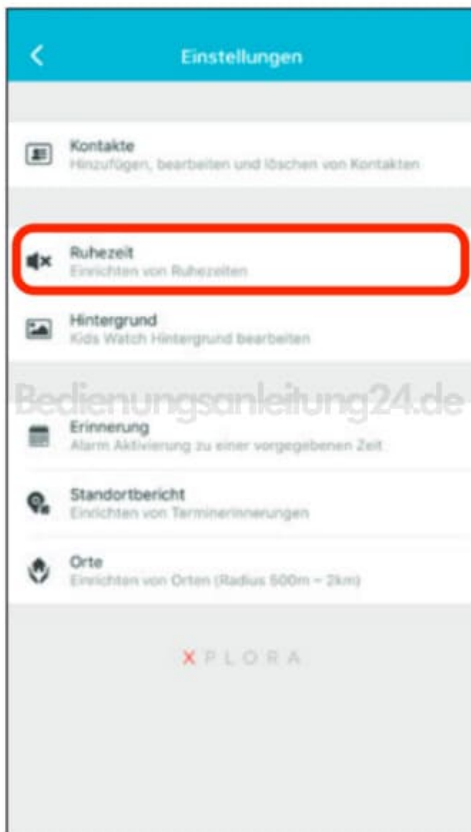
Einstellungen

Kontakte
Hinzufügen, bearbeiten und löschen von Kontakten

Ruhezeit
Einrichten von Ruhezeiten

Hintergrund
Kids Watch Hintergrund bearbeiten

Bedienungsanleitung24.de

Erinnerung
Alarm Aktivierung zu einer vorgegebenen Zeit

Standortbericht
Einrichten von Terminerinnerungen

Orte
Einrichten von Orten (Radius 500m – 2km)

XPLORA